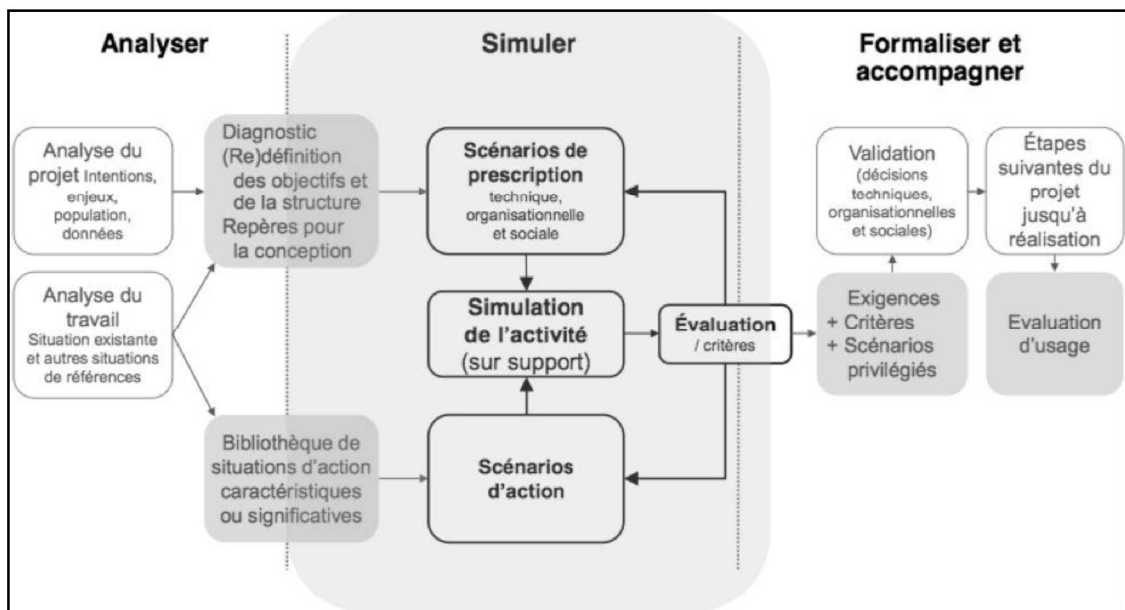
Analyser

Simuler

Formaliser et accompagner

Analyse du projet Intentions, enjeux, population, données

Analyse du travail Situation existante et autres situations de références

Diagnostic (Re)définition des objectifs et de la structure Repères pour la conception

Bibliothèque de situations d'action caractéristiques ou significatives

Scénarios de prescription technique, organisationnelle et sociale

Simulation de l'activité (sur support)

Scénarios d'action

Évaluation / critères

Validation (décisions techniques, organisationnelles et sociales)

Exigences + Critères + Scénarios privilégiés

Étapes suivantes du projet jusqu'à réalisation

Evaluation d'usage